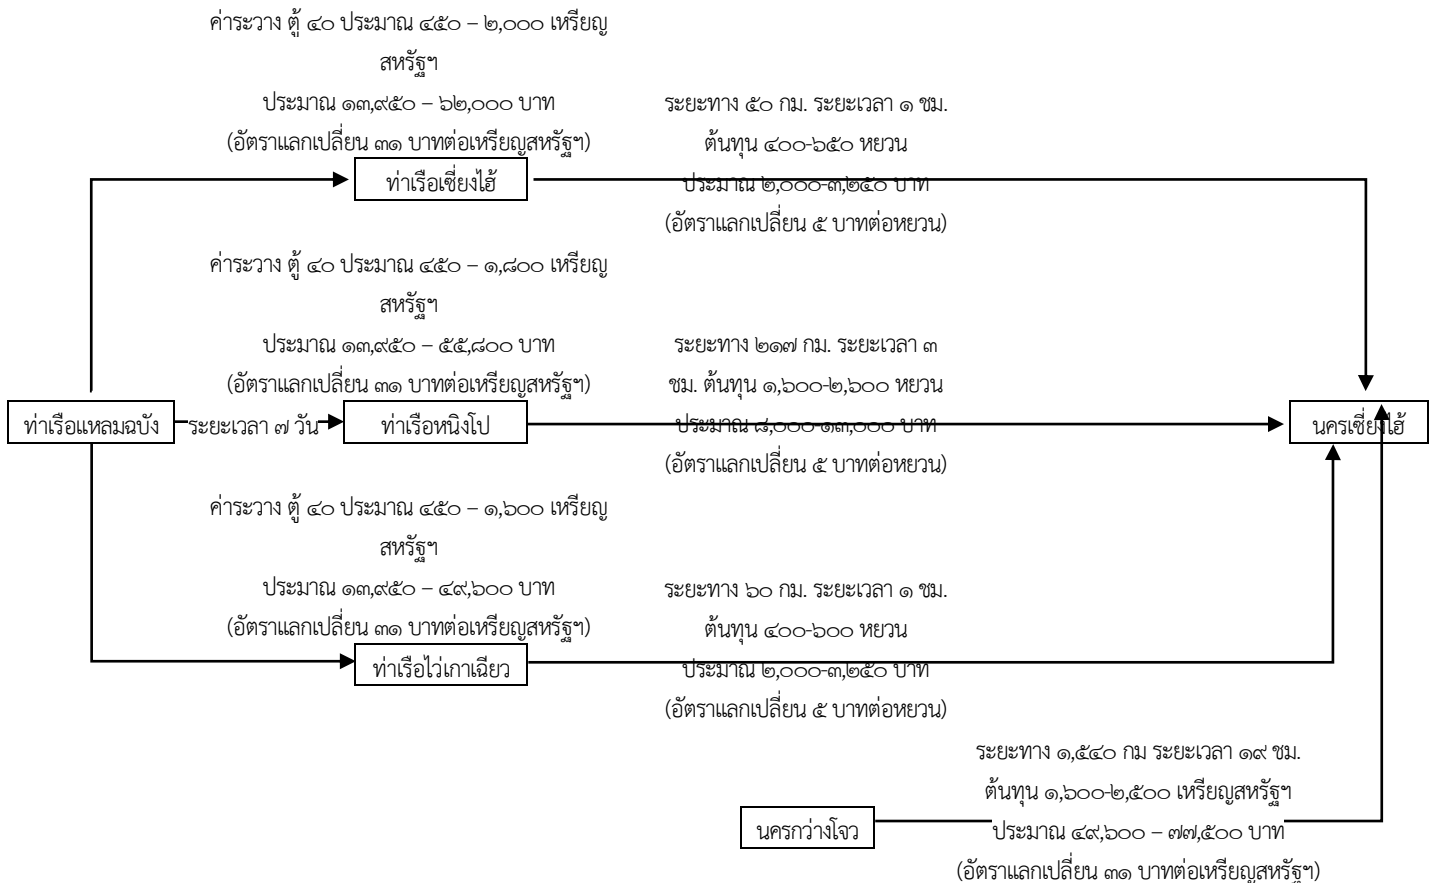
ค่าระวาง ตู้ ๔๐ ประมาณ ๔๕๐ – ๒,๐๐๐ เหรียญสหรัฐฯ
ประมาณ ๑๓,๙๕๐ – ๖๒,๐๐๐ บาท
(อัตราแลกเปลี่ยน ๓๑ บาทต่อเหรียญสหรัฐฯ)

ท่าเรือเซี่ยงไฮ้

ระยะทาง ๕๐ กม. ระยะเวลา ๑ ชม.
ต้นทุน ๔๐๐-๖๕๐ หยวน
ประมาณ ๒,๐๐๐-๓,๒๕๐ บาท
(อัตราแลกเปลี่ยน ๕ บาทต่อหยวน)

ค่าระวาง ตู้ ๔๐ ประมาณ ๔๕๐ – ๑,๘๐๐ เหรียญสหรัฐฯ
ประมาณ ๑๓,๙๕๐ – ๕๕,๘๐๐ บาท
(อัตราแลกเปลี่ยน ๓๑ บาทต่อเหรียญสหรัฐฯ)

ระยะทาง ๒๑๗ กม. ระยะเวลา ๓ ชม. ต้นทุน ๑,๖๐๐-๒,๖๐๐ หยวน
ประมาณ ๘,๐๐๐-๑๓,๐๐๐ บาท
(อัตราแลกเปลี่ยน ๕ บาทต่อหยวน)

ท่าเรือแหลมฉบัง

ระยะเวลา ๗ วัน

ท่าเรือหนิงโป

นครเซี่ยงไฮ้

ค่าระวาง ตู้ ๔๐ ประมาณ ๔๕๐ – ๑,๖๐๐ เหรียญสหรัฐฯ
ประมาณ ๑๓,๙๕๐ – ๔๙,๖๐๐ บาท
(อัตราแลกเปลี่ยน ๓๑ บาทต่อเหรียญสหรัฐฯ)

ท่าเรือไว่เกาเฉียว

ระยะทาง ๖๐ กม. ระยะเวลา ๑ ชม.
ต้นทุน ๔๐๐-๖๐๐ หยวน
ประมาณ ๒,๐๐๐-๓,๒๕๐ บาท
(อัตราแลกเปลี่ยน ๕ บาทต่อหยวน)

ระยะทาง ๑,๕๔๐ กม ระยะเวลา ๑๙ ชม.
ต้นทุน ๑,๖๐๐-๒,๕๐๐ เหรียญสหรัฐฯ
ประมาณ ๔๙,๖๐๐ – ๗๗,๕๐๐ บาท
(อัตราแลกเปลี่ยน ๓๑ บาทต่อเหรียญสหรัฐฯ)

นครกว่างโจว